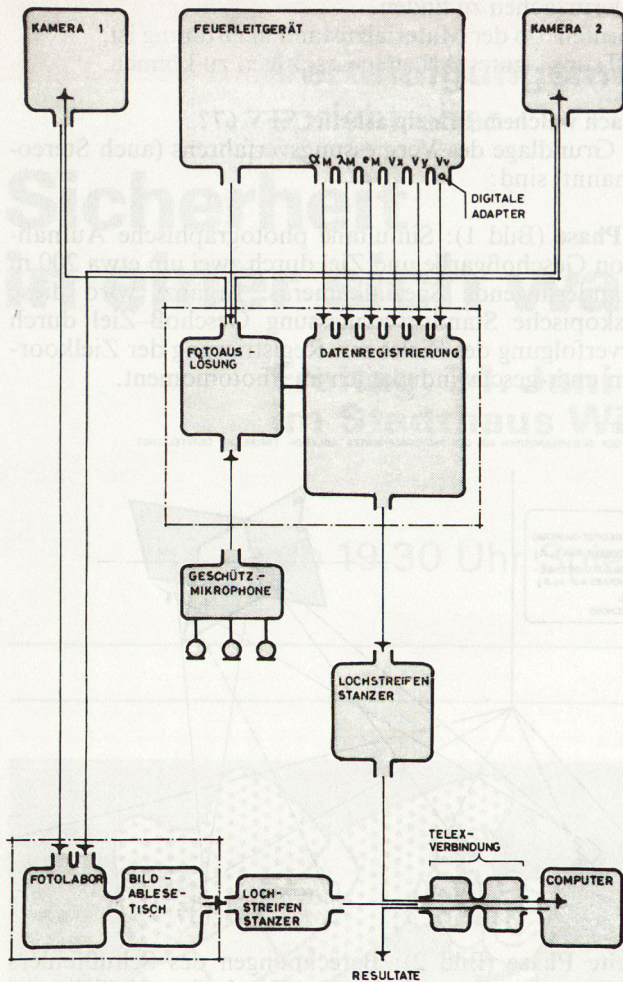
KAMERA 1

FEUERLEITGERÄT

KAMERA 2

$\alpha_M$ $\lambda_M$ $e_M$ $v_x$ $v_y$ $v_v$

DIGITALE ADAPTER

FOTOAUSLÖSUNG

DATENREGISTRIERUNG

GESCHÜTZ-MIKROPHONE

LOCHSTREIFENSTANZER

TELEX-VERBINDUNG

FOTOLABOR

BILD-ABLESE-TISCH

LOCH-STREIFEN STANZER

COMPUTER

RESULTATE